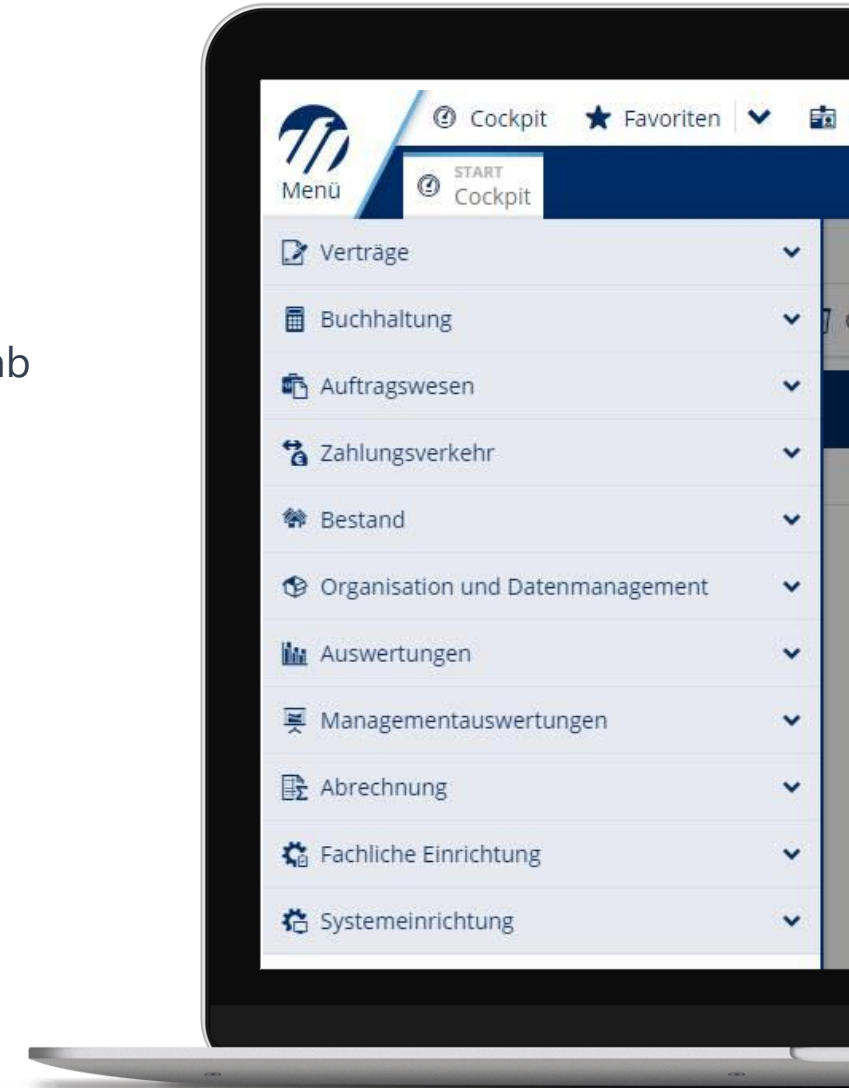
nb

Menü

Cockpit
Favoriten

START
Cockpit

Verträge
Buchhaltung
Auftragswesen
Zahlungsverkehr
Bestand
Organisation und Datenmanagement
Auswertungen
Managementauswertungen
Abrechnung
Fachliche Einrichtung
Systemeinrichtung